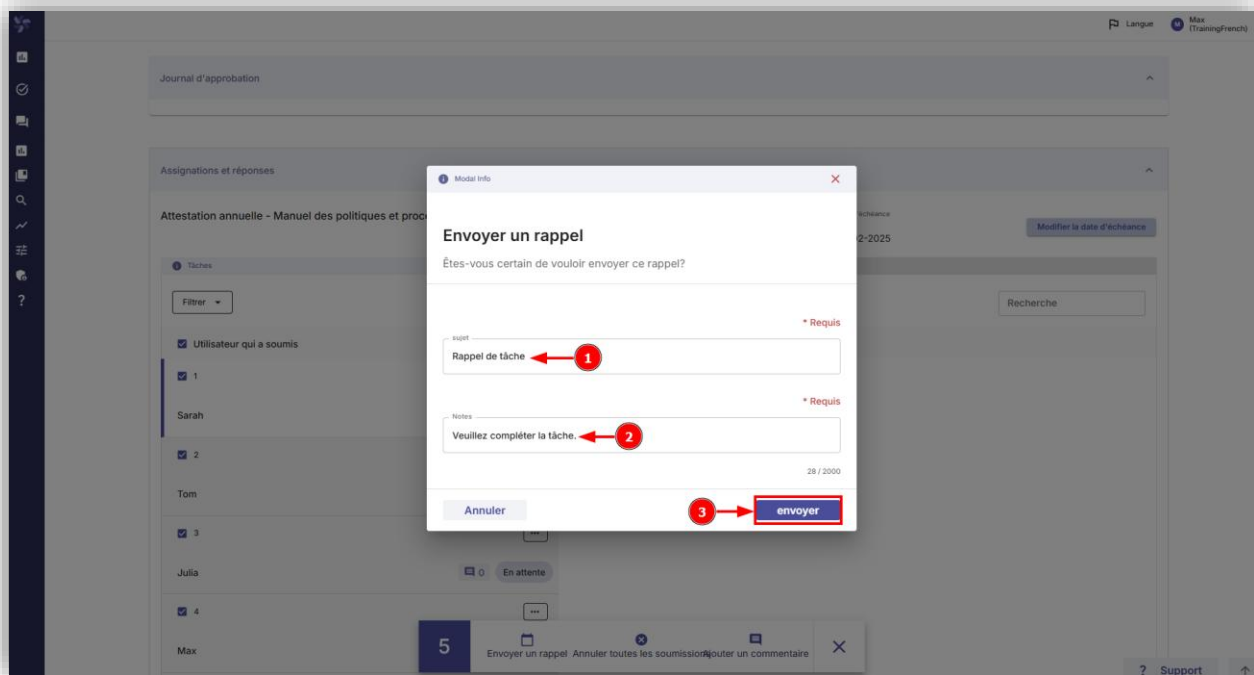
Langue M Max (TrainingFrench)

Journal d'approbation

Assignations et réponses

Attestation annuelle - Manuel des politiques et proc

échéance
2-2025

Modifier la date d'échéance

Tâches

Filtrer

Recherche

Utilisateur qui a soumis

1

Sarah

2

Tom

3

Julia

0 En attente

4

Max

Modal Info

Envoyer un rappel

Êtes-vous certain de vouloir envoyer ce rappel?

* Requis

sujet

Rappel de tâche

1

* Requis

Notes

Veuillez compléter la tâche.

2

28 / 2000

Annuler

3

envoyer

5

Envoyer un rappel Annuler toutes les soumissions Ajouter un commentaire

? Support